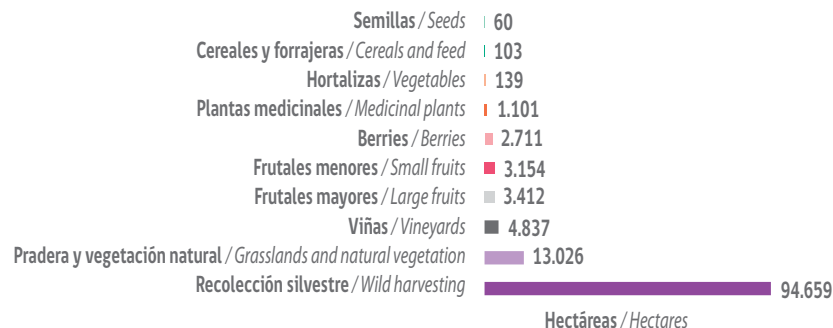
Semillas / Seeds 60
Cereales y forrajeras / Cereals and feed 103
Hortalizas / Vegetables 139
Plantas medicinales / Medicinal plants 1.101
Berries / Berries 2.711
Frutales menores / Small fruits 3.154
Frutales mayores / Large fruits 3.412
Viñas / Vineyards 4.837
Pradera y vegetación natural / Grasslands and natural vegetation 13.026
Recolección silvestre / Wild harvesting 94.659

Hectáreas / Hectares